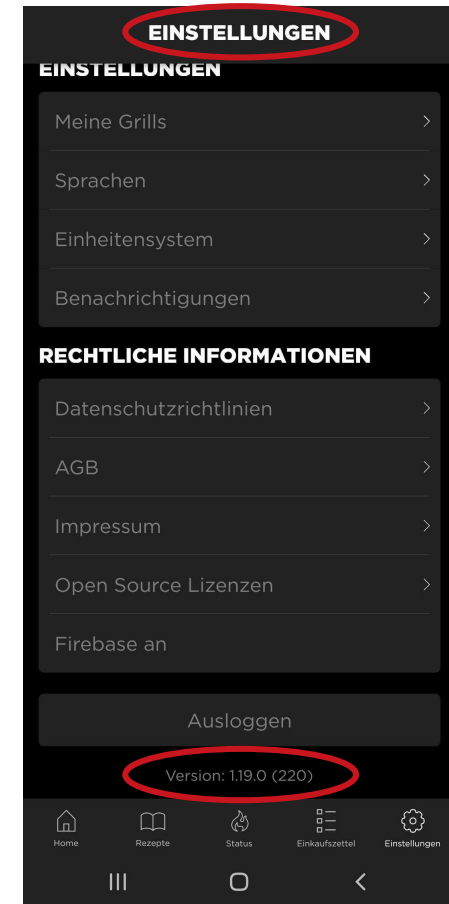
EINSTELLUNGEN

EINSTELLUNGEN

Meine Grills

Sprachen

Einheitensystem

Benachrichtigungen

RECHTLICHE INFORMATIONEN

Datenschutzrichtlinien

AGB

Impressum

Open Source Lizenzen

Firebase an

Ausloggen

Version: 1.19.0 (220)

Home Rezepte Status Einkaufszettel Einstellungen